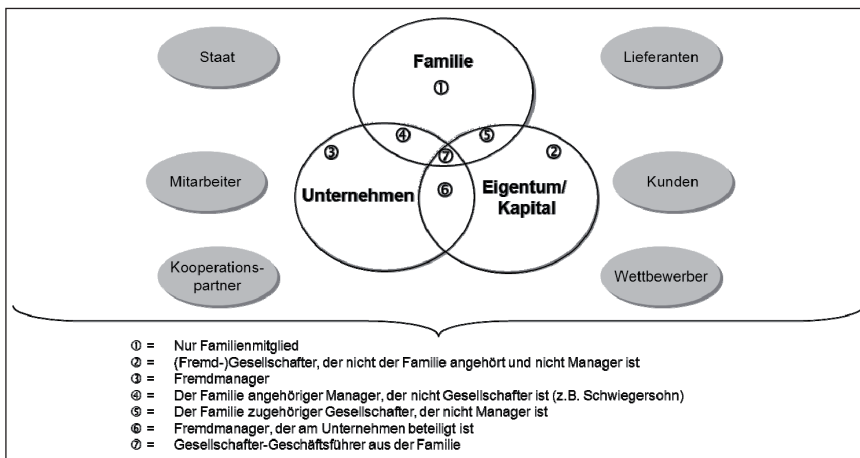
Staat

Familie
①

Lieferanten

④ ⑤
③ ⑦ ②

Mitarbeiter

Unternehmen ⑥ Eigentum/ Kapital

Kunden

Kooperations-partner

Wettbewerber

① = Nur Familienmitglied
② = (Fremd-)Gesellschafter, der nicht der Familie angehört und nicht Manager ist
③ = Fremdmanager
④ = Der Familie angehöriger Manager, der nicht Gesellschafter ist (z.B. Schwiegersohn)
⑤ = Der Familie zugehöriger Gesellschafter, der nicht Manager ist
⑥ = Fremdmanager, der am Unternehmen beteiligt ist
⑦ = Gesellschafter-Geschäftsführer aus der Familie